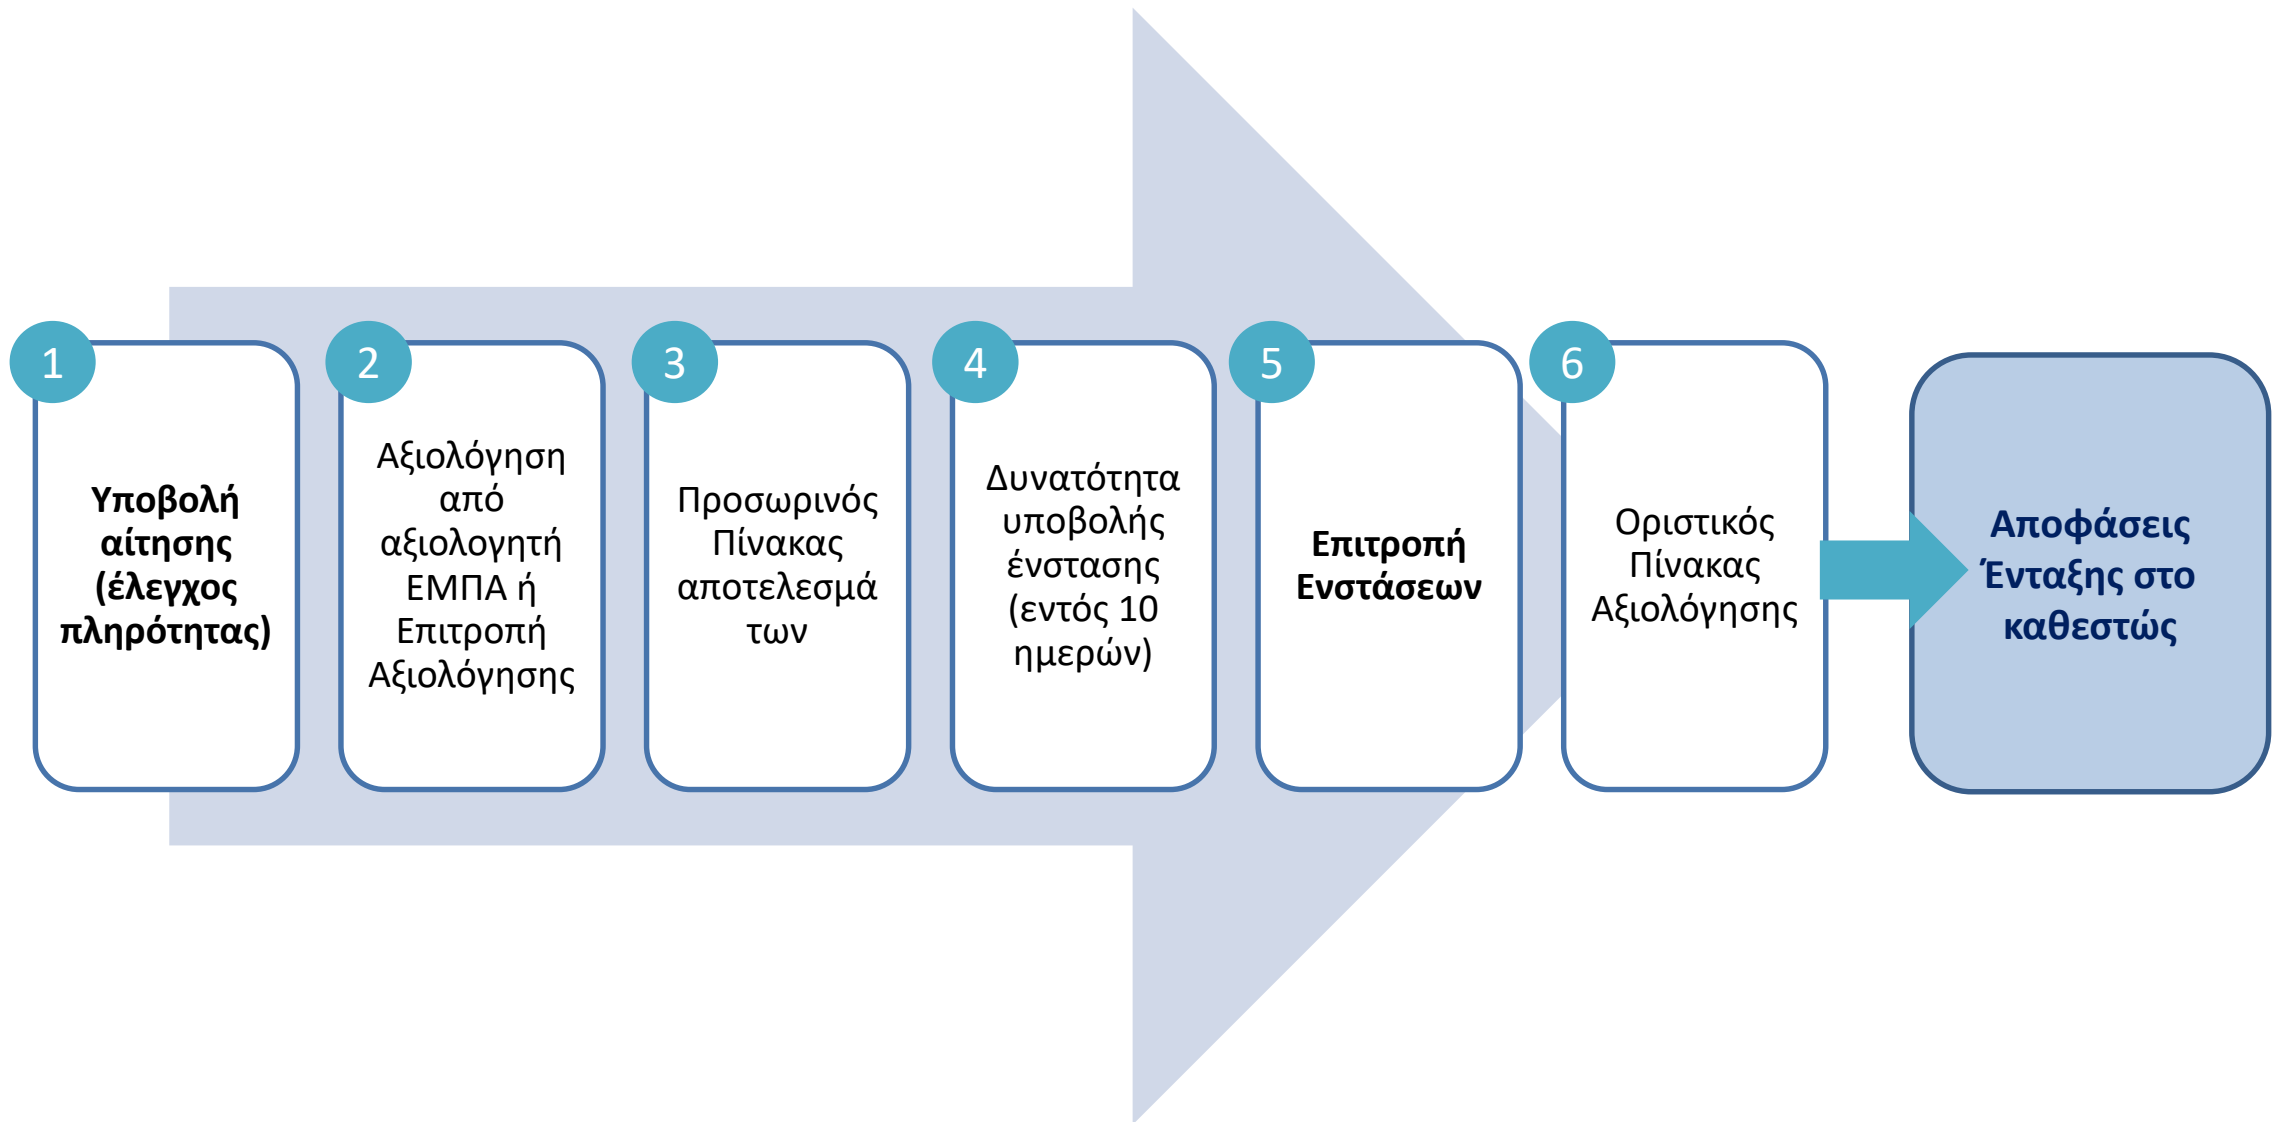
1

Υποβολή αίτησης (έλεγχος πληρότητας)

2

Αξιολόγηση από αξιολογητή ΕΜΠΑ ή Επιτροπή Αξιολόγησης

3

Προσωρινός Πίνακας αποτελεσμάτων

4

Δυνατότητα υποβολής ένστασης (εντός 10 ημερών)

5

Επιτροπή Ενστάσεων

6

Οριστικός Πίνακας Αξιολόγησης

Αποφάσεις Ένταξης στο καθεστώς